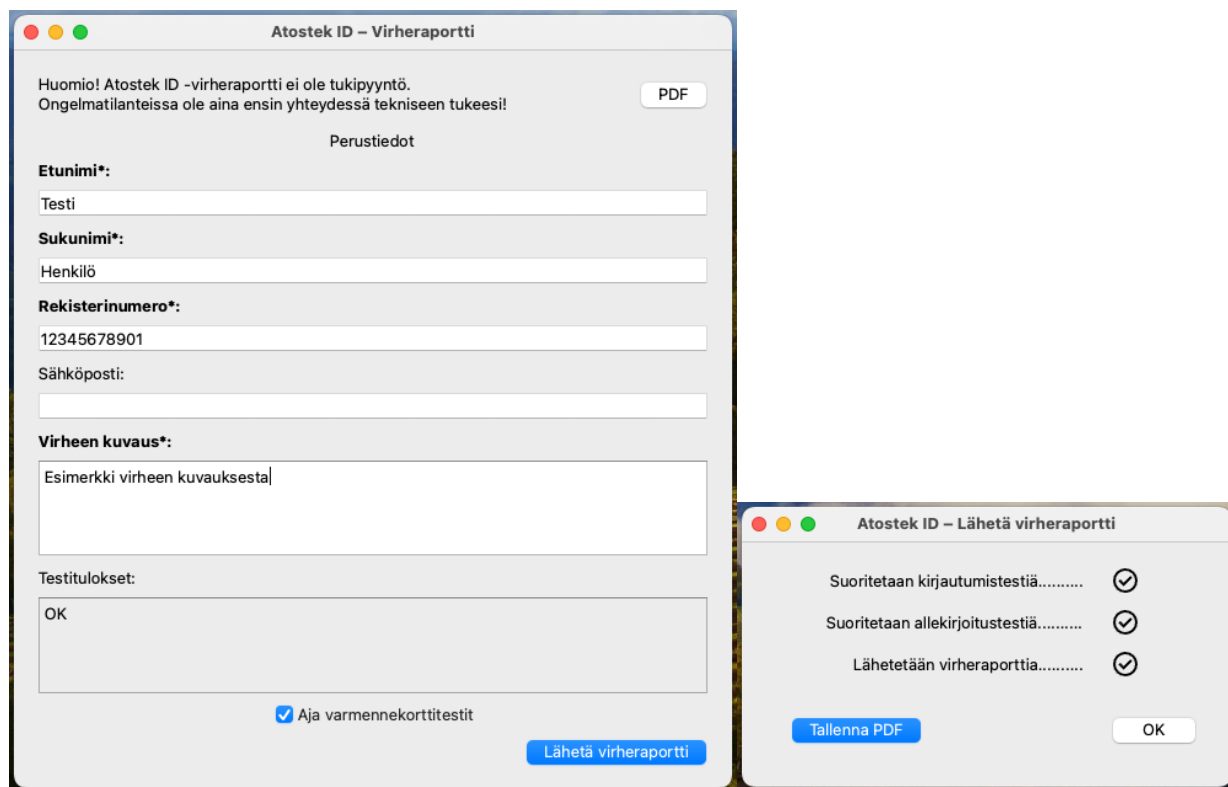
Atostek ID – Virheraportti

Huomio! Atostek ID -virheraportti ei ole tukipyyntö.
Ongelmatilanteissa ole aina ensin yhteydessä tekniseen tukeesi!

PDF

Perustiedot

Etunimi*:

Testi

Sukunimi*:

Henkilö

Rekisterinumero*:

12345678901

Sähköposti:

Virheen kuvaus*:

Esimerkki virheen kuvauksesta

Testitulokset:

OK

Aja varmennekorttitestit

Lähetä virheraportti

Atostek ID – Lähetä virheraportti

Suoritetaan kirjautumistestiä..........

Suoritetaan allekirjoitustestiä..........

Lähetetään virheraporttia..........

Tallenna PDF

OK